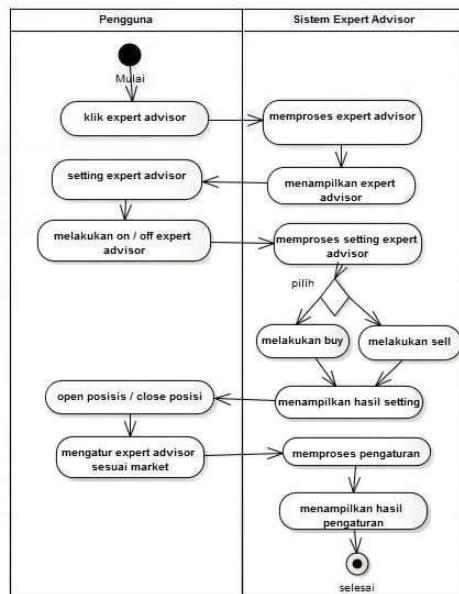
Pengguna

Sistem Expert Advisor

Mulai

klik expert advisor

memproses expert advisor

setting expert advisor

menampilkan expert advisor

melakukan on / off expert advisor

memproses setting expert advisor

pilih

melakukan buy

melakukan sell

open posisis / close posisi

menampilkan hasil setting

mengatur expert advisor sesuai market

memproses pengaturan

menampilkan hasil pengaturan

selesai